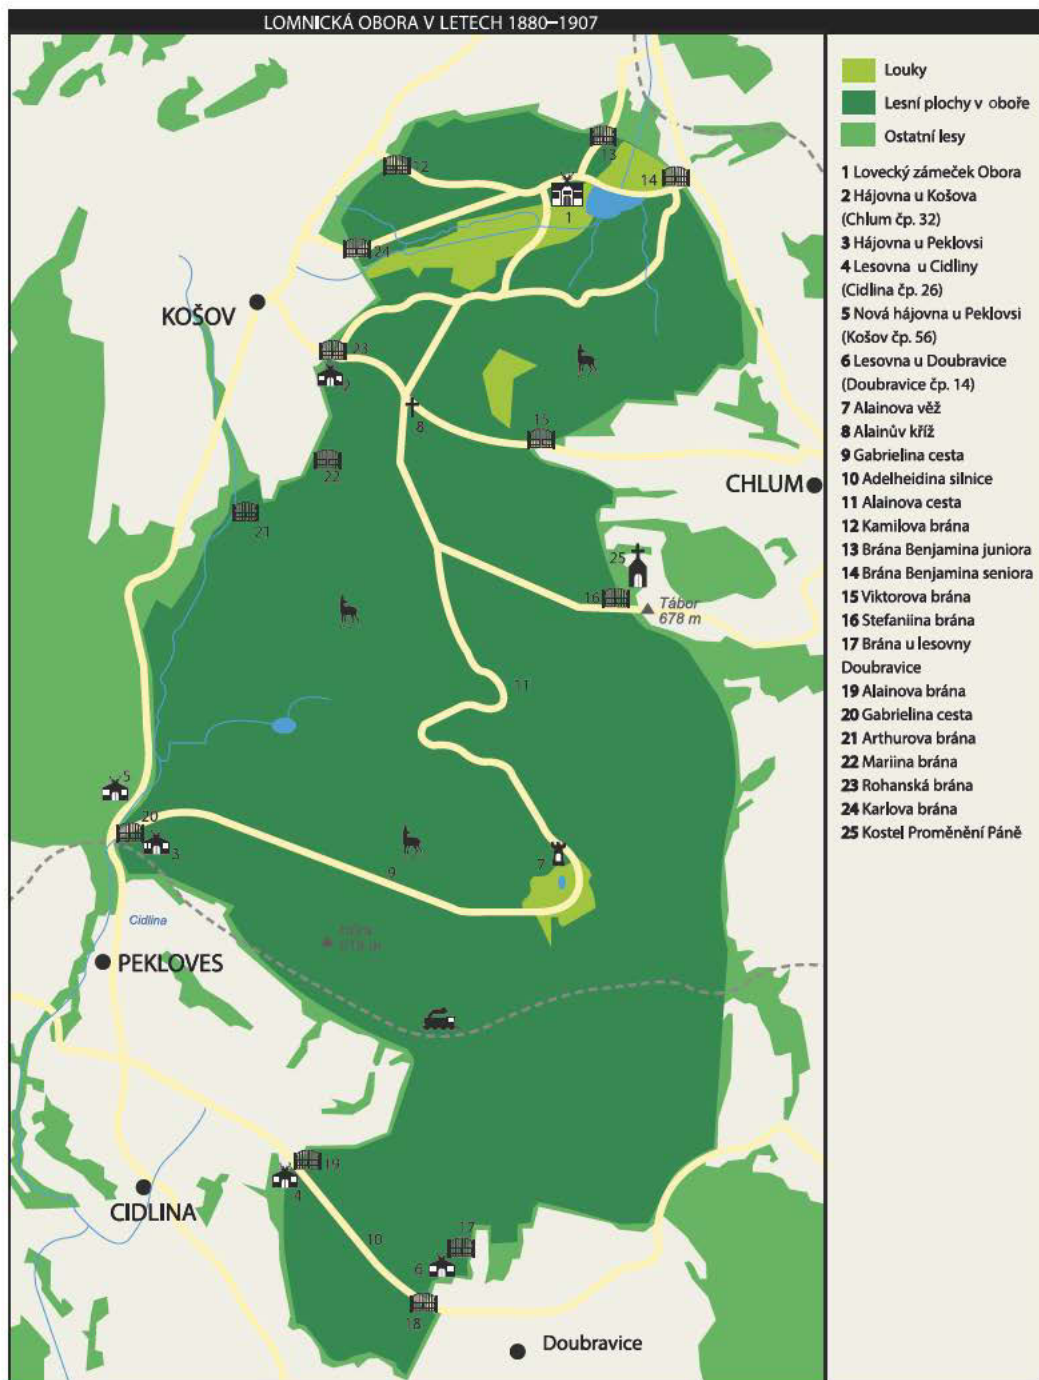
LOMNICKÁ OBORA V LETECH 1880–1907

Louky
Lesní plochy v oboře
Ostatní lesy

1 Lovecký zámeček Obora
2 Hájovna u Košova (Chlum čp. 32)
3 Hájovna u Peklovsi
4 Lesovna u Cidliny (Cidlina čp. 26)
5 Nová hájovna u Peklovsi (Košov čp. 56)
6 Lesovna u Doubravice (Doubravice čp. 14)
7 Alainova věž
8 Alainův kříž
9 Gabrielina cesta
10 Adelheidina silnice
11 Alainova cesta
12 Kamilova brána
13 Brána Benjamina juniora
14 Brána Benjamina seniora
15 Viktorova brána
16 Stefaniina brána
17 Brána u lesovny Doubravice
19 Alainova brána
20 Gabrielina cesta
21 Arthurova brána
22 Mariina brána
23 Rohanská brána
24 Karlova brána
25 Kostel Proměnění Páně

KOŠOV
CHLUM
PEKLOVES
CIDLINA
Doubravice
Cidlina
Tábor 678 m
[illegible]
1 2 3 4 5 6 7 8 9 10 11 12 13 14 15 16 17 18 19 20 21 22 23 24 25